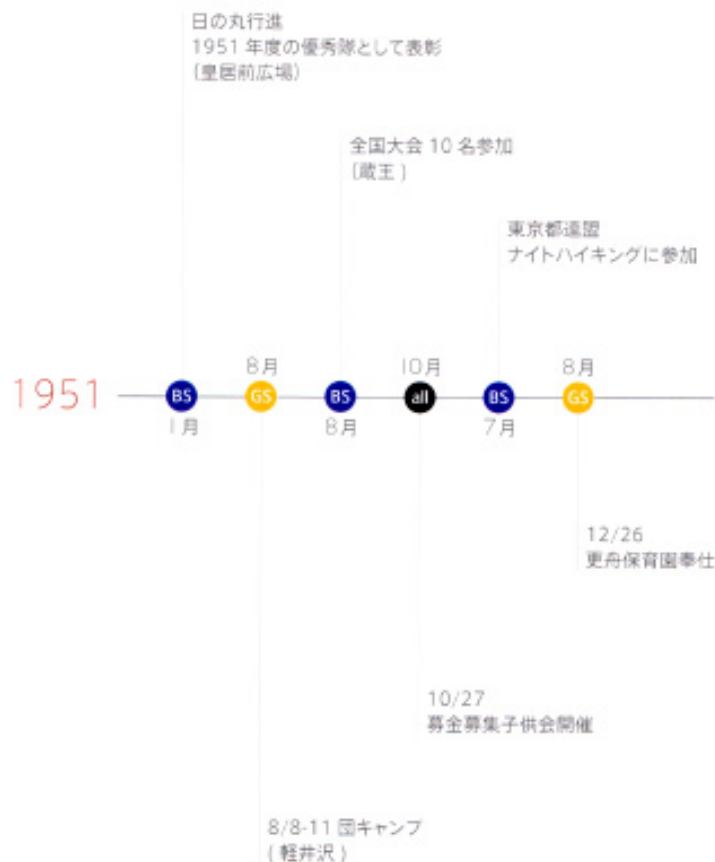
日の丸行進
1951 年度の優秀隊として表彰
（皇居前広場）

全国大会 10 名参加
（蔵王）

東京都連盟
ナイトハイキングに参加

1951

BS
1月

8月
GS

BS
8月

10月
all

BS
7月

8月
GS

12/26
更舟保育園奉仕

10/27
募金募集子供会開催

8/8-11 団キャンプ
（軽井沢）